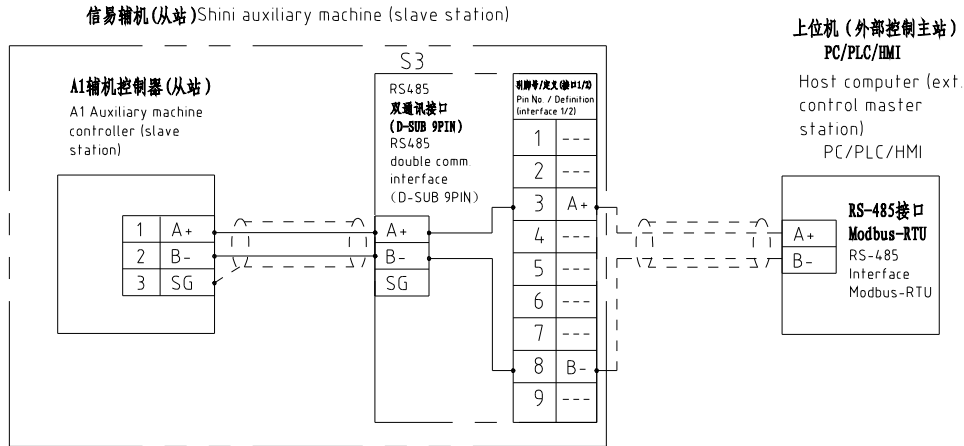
信易辅机(从站)Shini auxiliary machine (slave station)

A1辅机控制器(从站)
A1 Auxiliary machine controller (slave station)

| 1 | A+ |
|---|---|
| 2 | B- |
| 3 | SG |

S3
RS485
双通讯接口
(D-SUB 9PIN)
RS485 double comm interface (D-SUB 9PIN)

| A+ |
|---|
| B- |
| SG |

引脚号/定义(接口1/2)
Pin No. / Definition (interface 1/2)

| 1 | --- |
|---|---|
| 2 | --- |
| 3 | A+ |
| 4 | --- |
| 5 | --- |
| 6 | --- |
| 7 | --- |
| 8 | B- |
| 9 | --- |

上位机(外部控制主站)
PC/PLC/HMI
Host computer (ext. control master station)
PC/PLC/HMI

| A+ |
|---|
| B- |

RS-485接口
Modbus-RTU
RS-485 Interface Modbus-RTU